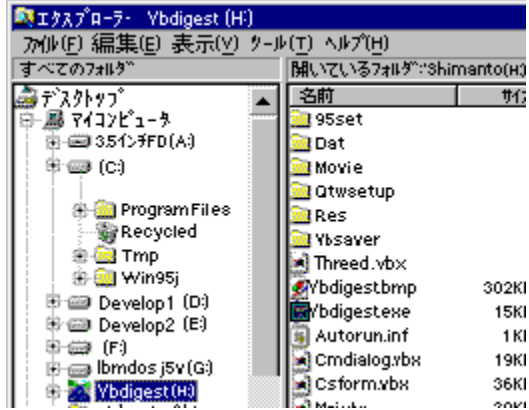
エクスプローラー- Ybdigest (H:)
ファイル(F) 編集(E) 表示(V) ツール(T) ヘルプ(H)
すべてのフォルダ
開いているフォルダ:'Shimanto(H:)
デスクトップ
マイコンピュータ
3.5インチFD (A:)
(C:)
ProgramFiles
Recycled
Tmp
Win95j
Develop1 (D:)
Develop2 (E:)
(F:)
lbmdos j5v (G:)
Ybdigest (H:)
名前
サイズ
95set
Dat
Movie
Qtwsetup
Res
Ybsaver
Threed.vbx
Ybdigest.bmp
302KB
Ybdigest.exe
15KB
Autorun.inf
1KB
Cmdialog.vbx
19KB
Csform.vbx
36KB
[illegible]